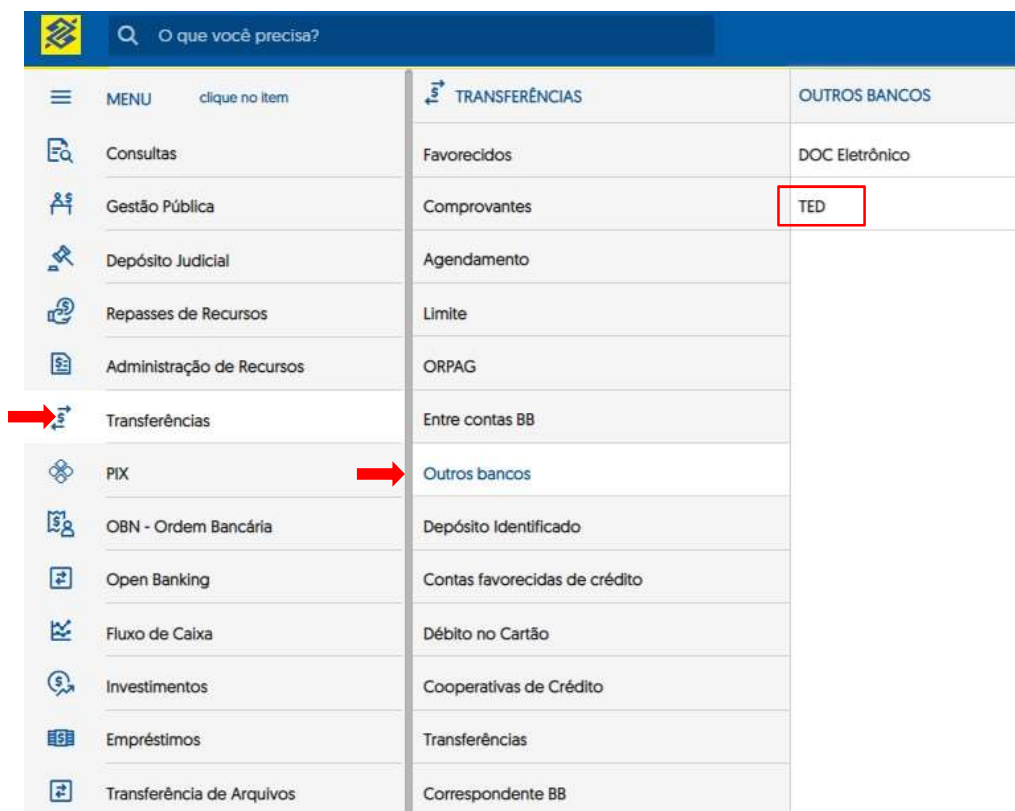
O que você precisa?

MENU clique no item

Consultas

Gestão Pública

Depósito Judicial

Repasses de Recursos

Administração de Recursos

Transferências

PIX

OBN - Ordem Bancária

Open Banking

Fluxo de Caixa

Investimentos

Empréstimos

Transferência de Arquivos

TRANSFERÊNCIAS

Favorecidos

Comprovantes

Agendamento

Limite

ORPAG

Entre contas BB

Outros bancos

Depósito Identificado

Contas favorecidas de crédito

Débito no Cartão

Cooperativas de Crédito

Transferências

Correspondente BB

OUTROS BANCOS

DOC Eletrônico

TED